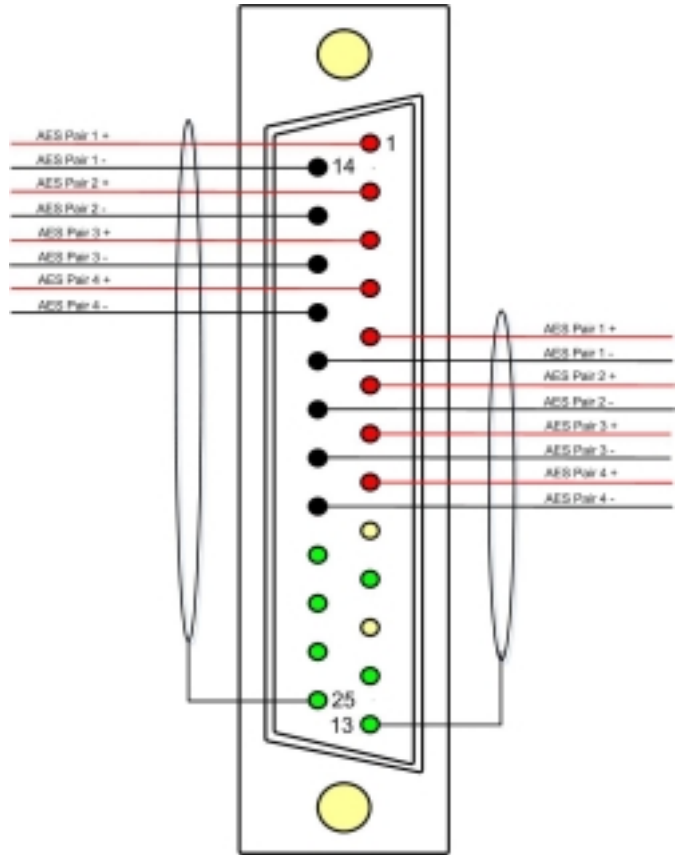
AES Pair 1 +
AES Pair 1 -
AES Pair 2 +
AES Pair 2 -
AES Pair 3 +
AES Pair 3 -
AES Pair 4 +
AES Pair 4 -

1
14
25
13

AES Pair 1 +
AES Pair 1 -
AES Pair 2 +
AES Pair 2 -
AES Pair 3 +
AES Pair 3 -
AES Pair 4 +
AES Pair 4 -